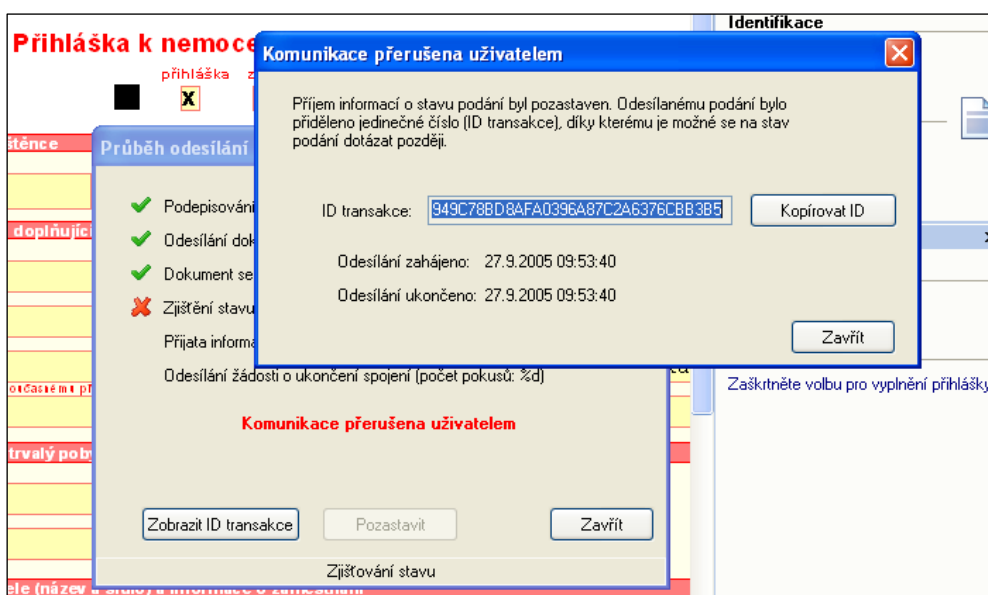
Přihláška k nemoce

přihláška z

X

stěnce

doplňující

očasném př

trvalý poby

ele (název a sídlo) a informace o zaměstnání

Identifikace

Zaškrtněte volbu pro vyplnění přihlášky

Průběh odesílání

Podepisování

Odesílání dok

Dokument se

Zjištění stavu

Přijata informa

Odesílání žádosti o ukončení spojení (počet pokusů: %d)

Komunikace přerušena uživatelem

Zobrazit ID transakce

Pozastavit

Zavřít

Zjišťování stavu

Komunikace přerušena uživatelem

Příjem informací o stavu podání byl pozastaven. Odesílanému podání bylo přiděleno jedinečné číslo (ID transakce), díky kterému je možné se na stav podání dotázat později.

ID transakce: 949C78BD8AFA0396A87C2A6376CBB3B5

Kopírovat ID

Odesílání zahájeno: 27.9.2005 09:53:40

Odesílání ukončeno: 27.9.2005 09:53:40

Zavřít